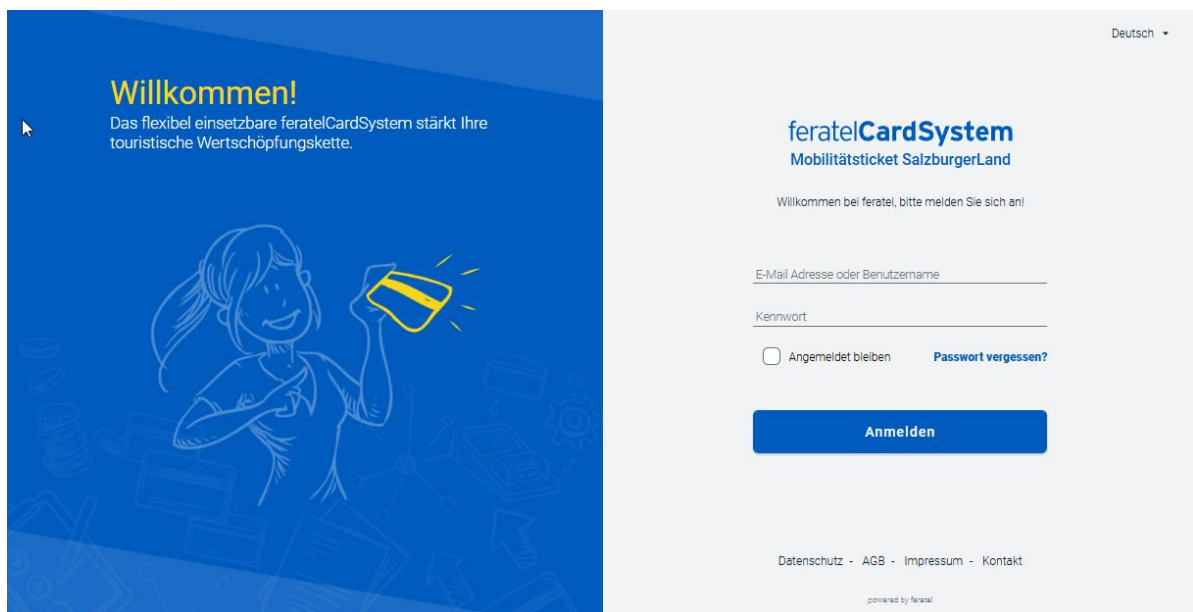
Willkommen!
Das flexibel einsetzbare feratelCardSystem stärkt Ihre touristische Wertschöpfungskette.

Deutsch

feratelCardSystem
Mobilitätsticket SalzburgerLand

Willkommen bei feratel, bitte melden Sie sich an!

E-Mail Adresse oder Benutzername

Kennwort

Angemeldet bleiben

Passwort vergessen?

Anmelden

Datenschutz - AGB - Impressum - Kontakt

powered by feratel